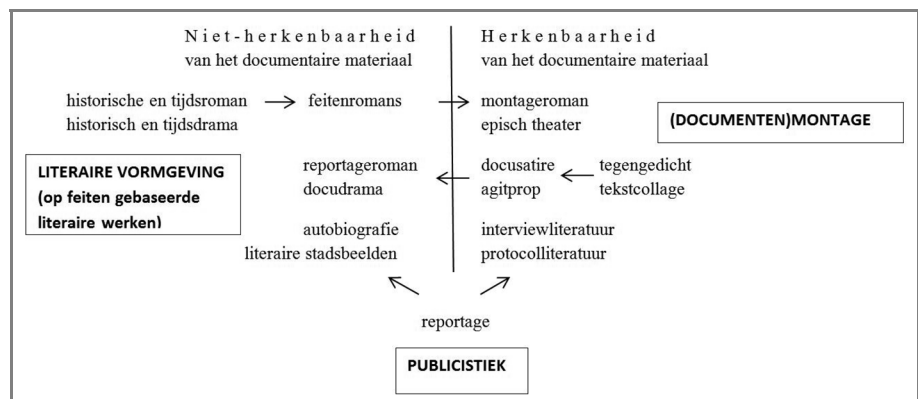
Niet-herkenbaarheid
van het documentaire materiaal

Herkenbaarheid
van het documentaire materiaal

historische en tijdsroman
historisch en tijdsdrama

feitenromans

montageroman
episch theater

(DOCUMENTEN)MONTAGE

LITERAIRE VORMGEVING
(op feiten gebaseerde literaire werken)

reportageroman
docudrama

docusatire
agitprop

tegengedicht
tekstcollage

autobiografie
literaire stadsbeelden

interviewliteratuur
protocolliteratuur

reportage

PUBLICISTIEK